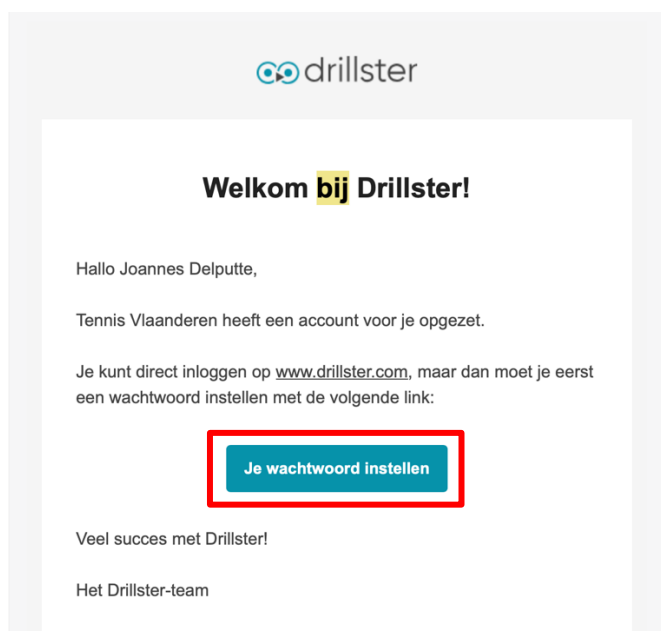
drillster

Welkom bij Drillster!

Hallo Joannes Delputte,

Tennis Vlaanderen heeft een account voor je opgezet.

Je kunt direct inloggen op www.drillster.com, maar dan moet je eerst een wachtwoord instellen met de volgende link:

Je wachtwoord instellen

Veel succes met Drillster!

Het Drillster-team